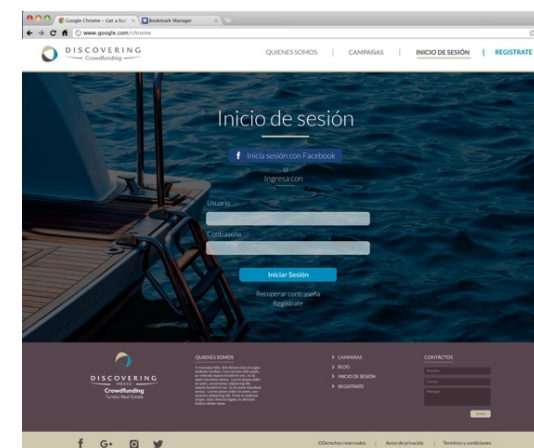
Google Chrome – Get a fast
Bookmark Manager
www.google.com/chrome

DISCOVERING
Crowdfunding

QUIENES SOMOS | CAMPAÑAS | INICIO DE SESIÓN | REGISTRATE

Inicio de sesión

f Inicia sesión con Facebook
o
Ingresa con

Usuario

Contraseña

Iniciar Sesión

Recuperar contraseña
Regístrate

DISCOVERING
Crowdfunding
Turistic Real Estate

QUIENES SOMOS
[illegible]

> CAMPAÑAS
> BLOG
> INICIO DE SESIÓN
> REGISTRATE

CONTÁCTOS
Nombre
Correo
Mensaje
Enviar

f G+ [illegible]

©Derechos reservados | Aviso de privacidad | Terminos y condiciones